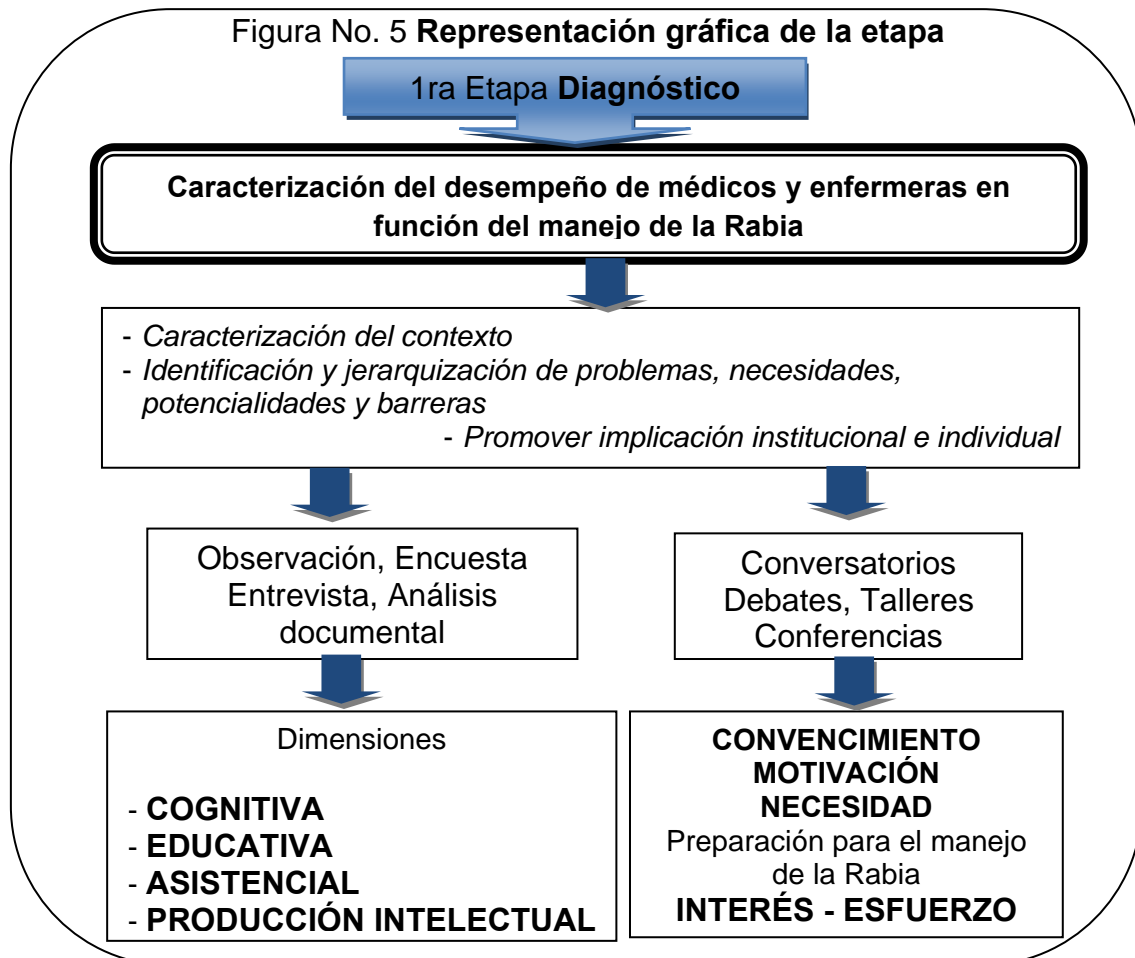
Figura No. 5 **Representación gráfica de la etapa**

1ra Etapa **Diagnóstico**

**Caracterización del desempeño de médicos y enfermeras en función del manejo de la Rabia**

- *Caracterización del contexto*
- *Identificación y jerarquización de problemas, necesidades, potencialidades y barreras*
- *Promover implicación institucional e individual*

Observación, Encuesta Entrevista, Análisis documental

Conversatorios Debates, Talleres Conferencias

Dimensiones

- **COGNITIVA**
- **EDUCATIVA**
- **ASISTENCIAL**
- **PRODUCCIÓN INTELECTUAL**

**CONVENCIMIENTO**
**MOTIVACIÓN**
**NECESIDAD**
Preparación para el manejo de la Rabia
**INTERÉS - ESFUERZO**